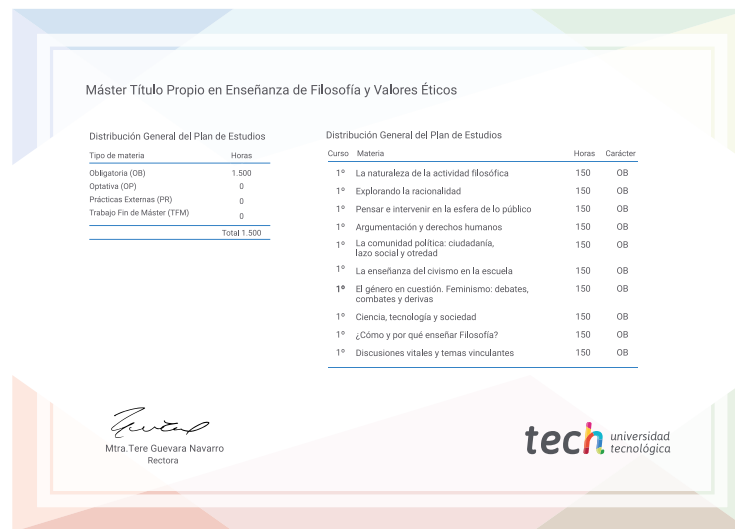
Máster Título Propio en Enseñanza de Filosofía y Valores Éticos

Distribución General del Plan de Estudios

| Tipo de materia | Horas |
|---|---|
| Obligatoria (OB) | 1.500 |
| Optativa (OP) | 0 |
| Prácticas Externas (PR) | 0 |
| Trabajo Fin de Máster (TFM) | 0 |
| | Total 1.500 |

Distribución General del Plan de Estudios

| Curso | Materia | Horas | Carácter |
|---|---|---|---|
| 1º | La naturaleza de la actividad filosófica | 150 | OB |
| 1º | Explorando la racionalidad | 150 | OB |
| 1º | Pensar e intervenir en la esfera de lo público | 150 | OB |
| 1º | Argumentación y derechos humanos | 150 | OB |
| 1º | La comunidad política: ciudadanía, lazo social y otredad | 150 | OB |
| 1º | La enseñanza del civismo en la escuela | 150 | OB |
| 1º | El género en cuestión. Feminismo: debates, combates y derivas | 150 | OB |
| 1º | Ciencia, tecnología y sociedad | 150 | OB |
| 1º | ¿Cómo y por qué enseñar Filosofía? | 150 | OB |
| 1º | Discusiones vitales y temas vinculantes | 150 | OB |

Mtra.Tere Guevara Navarro
Rectora

tech universidad tecnológica